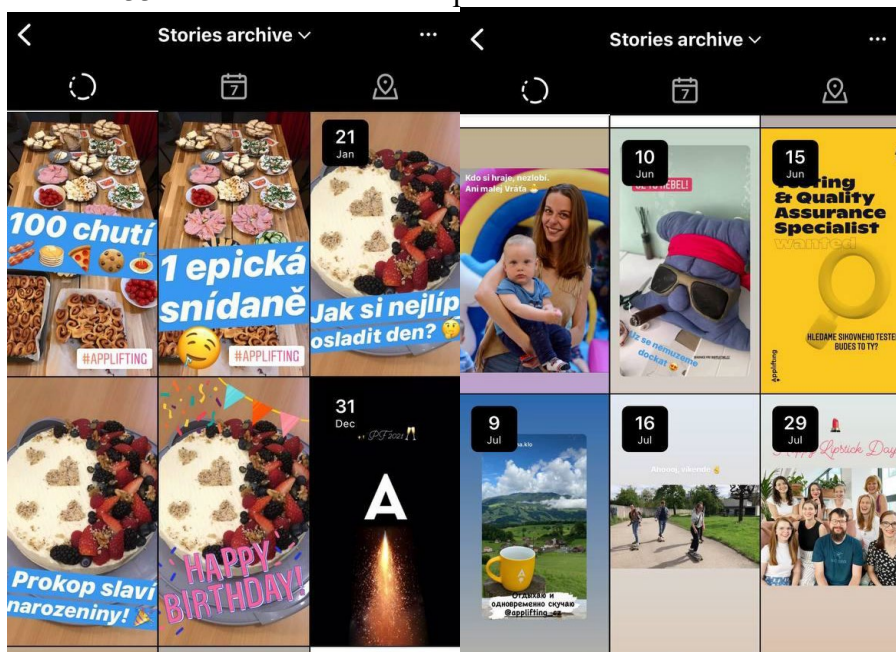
Stories archive

7

100 chutí

#APPLIFTING

1 epická snídaně

#APPLIFTING

21
Jan

Jak si nejlíp osladit den?

Prokop slaví narozeniny!

HAPPY BIRTHDAY!

31
Dec

PF 2021

A

Stories archive

7

Kdo si hraje, nezlobí. Ani malej Vráťa

10
Jun

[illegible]

Už se nemůžeme dočkat

15
Jun

Testing & Quality Assurance Specialist
wanted

HLEDÁME SHOVÍVAVÉHO TESTERA BUDEŠ TO TY?

applifting

9
Jul

Отдыхаю и одновременно скучаю
@applifting_ca

16
Jul

Ahoooj, víkende

29
Jul

Happy Lipstick Day